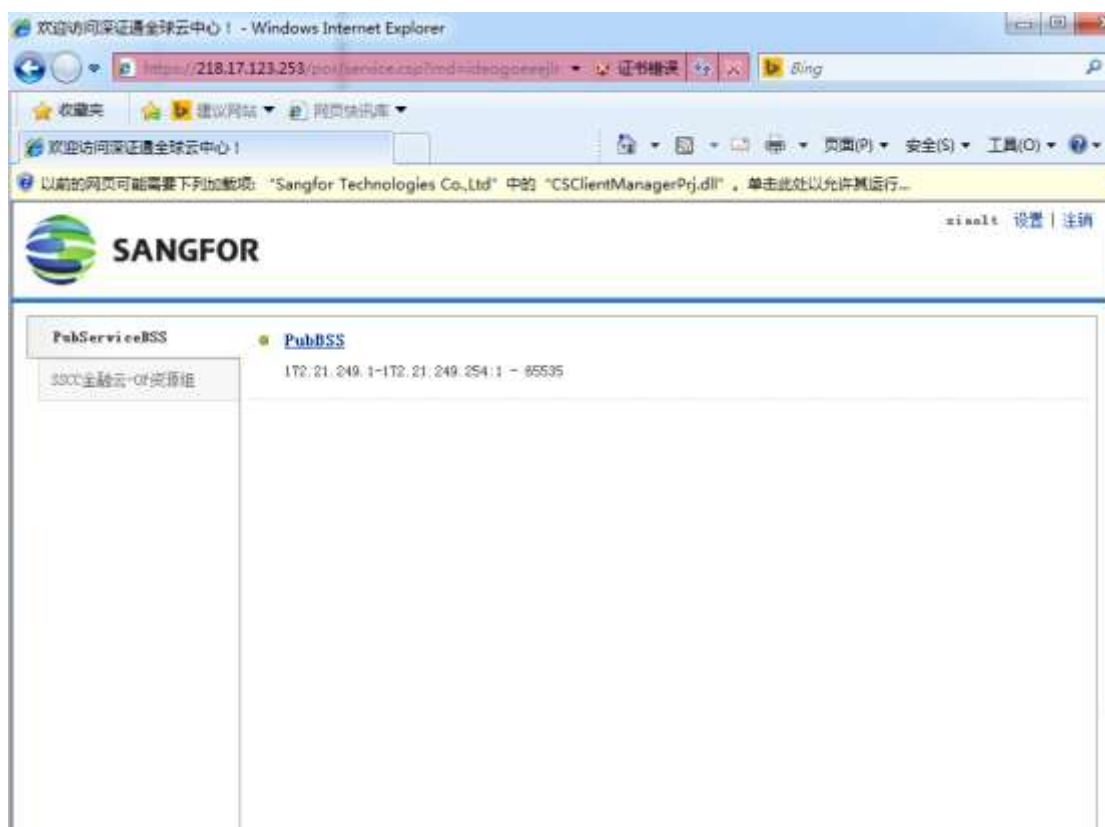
欢迎访问深证通全球云中心！ - Windows Internet Explorer

https://218.17.123.253/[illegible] 证书错误 Bing

收藏夹 建议网站 ▾ 网页快讯库 ▾

欢迎访问深证通全球云中心！

页面(P) ▾ 安全(S) ▾ 工具(O) ▾

以前的网页可能需要下列加载项: "Sangfor Technologies Co.,Ltd" 中的 "CSClientManagerPrj.dll"，单击此处以允许其运行...

SANGFOR

xiaolt 设置 | 注销

PubServiceBSS

SSCC金融云-OF资源组

PubBSS

172.21.249.1-172.21.249.254:1 - 65535